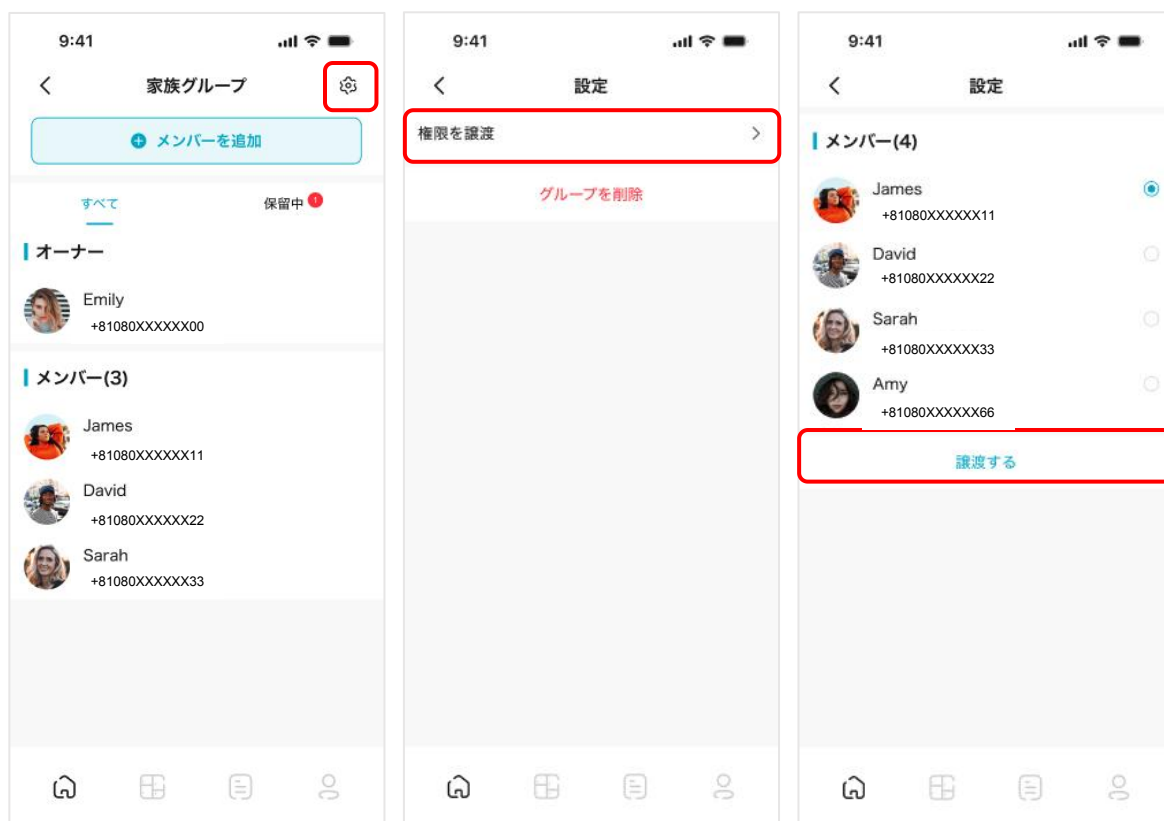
9:41

家族グループ

メンバーを追加

すべて

保留中 1

オーナー

Emily
+81080XXXXXX00

メンバー(3)

James
+81080XXXXXX11

David
+81080XXXXXX22

Sarah
+81080XXXXXX33

9:41

設定

権限を譲渡

グループを削除

9:41

設定

メンバー(4)

James
+81080XXXXXX11

David
+81080XXXXXX22

Sarah
+81080XXXXXX33

Amy
+81080XXXXXX66

譲渡する